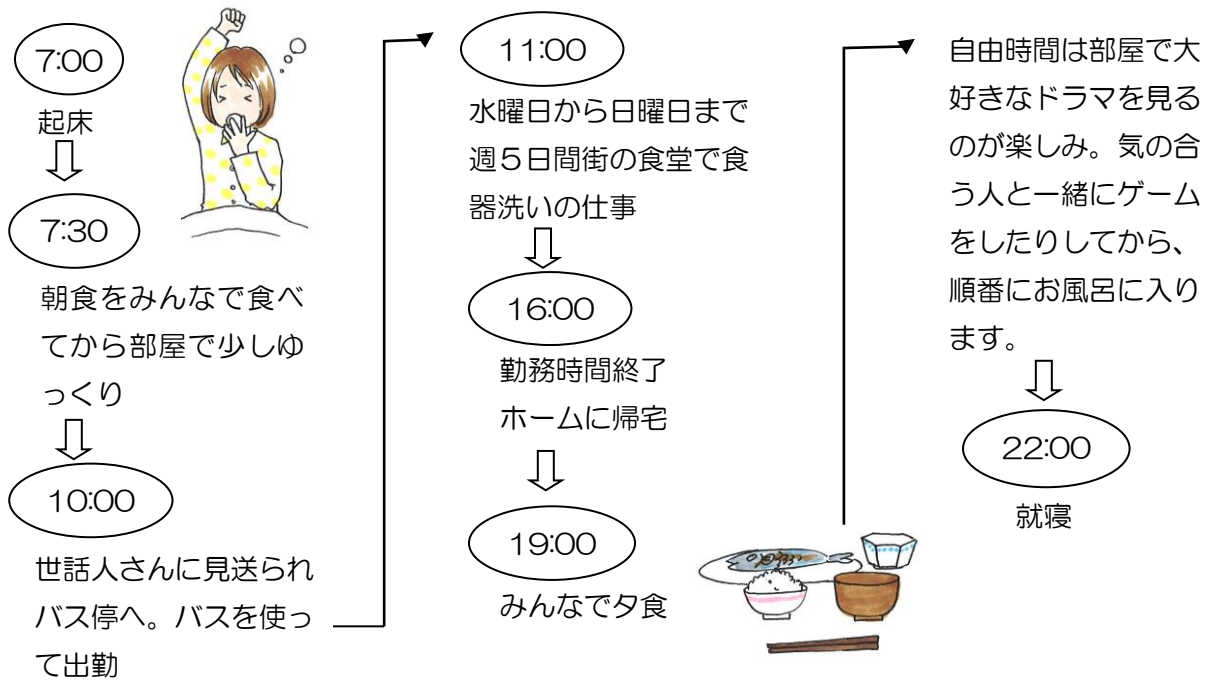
7:00

起床

7:30

朝食をみんなで食べてから部屋で少しゆっくり

10:00

世話人さんに見送られバス停へ。バスを使って出勤

11:00

水曜日から日曜日まで週５日間街の食堂で食器洗いの仕事

16:00

勤務時間終了
ホームに帰宅

19:00

みんなで夕食

自由時間は部屋で大好きなドラマを見るのが楽しみ。気の合う人と一緒にゲームをしたりしてから、順番にお風呂に入ります。

22:00

就寝